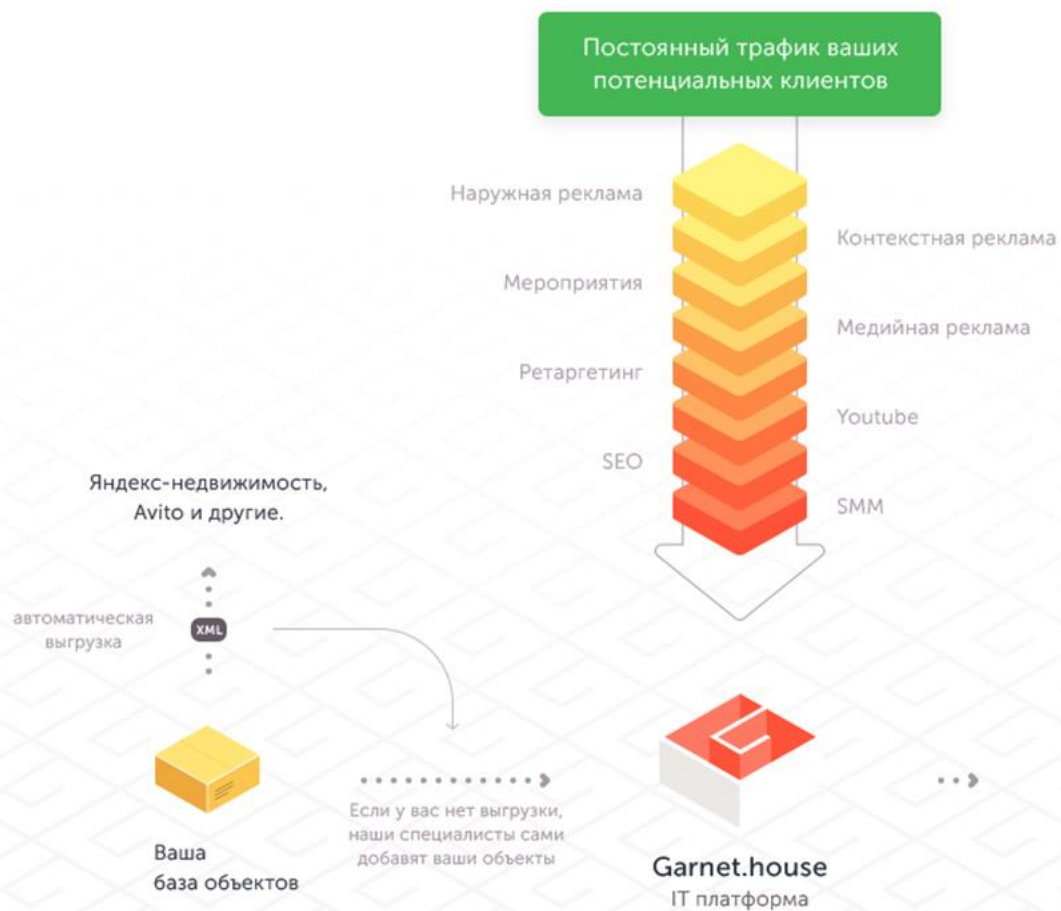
Постоянный трафик ваших потенциальных клиентов

Наружная реклама

Контекстная реклама

Мероприятия

Медийная реклама

Ретаргетинг

Youtube

SEO

SMM

Яндекс-недвижимость, Avito и другие.

автоматическая выгрузка

XML

Ваша база объектов

Если у вас нет выгрузки, наши специалисты сами добавят ваши объекты

Garnet.house
IT платформа